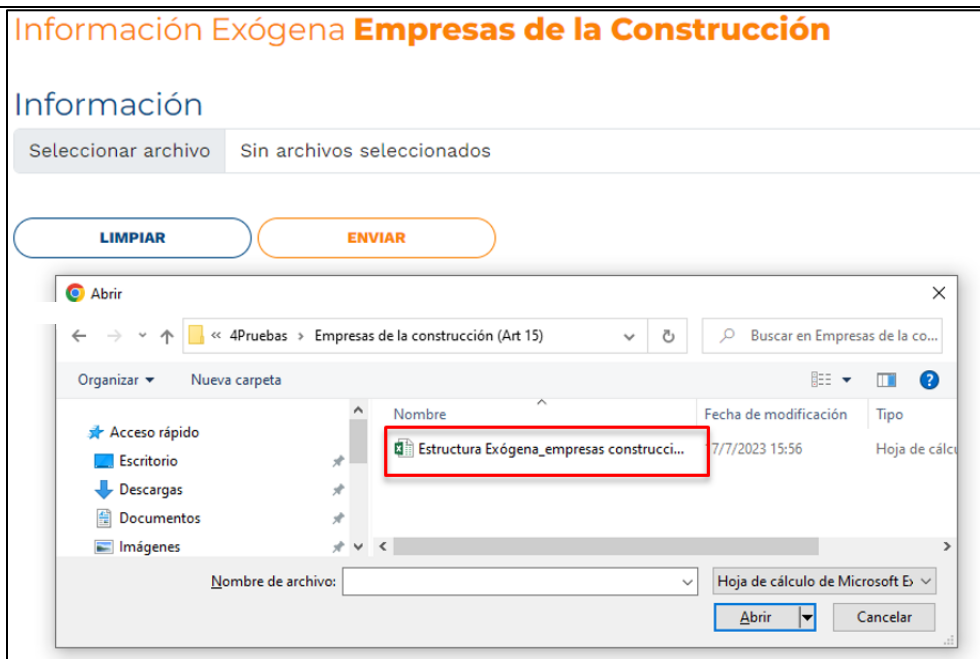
Información Exógena **Empresas de la Construcción**

Información

Seleccionar archivo Sin archivos seleccionados

LIMPIAR ENVIAR

Abrir

« 4Pruebas > Empresas de la construcción (Art 15)

Buscar en Empresas de la co...

Organizar ▾ Nueva carpeta

Acceso rápido
Escritorio
Descargas
Documentos
Imágenes

| Nombre | Fecha de modificación | Tipo |
|---|---|---|
| Estructura Exógena_empresas construcci... | 17/7/2023 15:56 | Hoja de cálcu |

Nombre de archivo:

Hoja de cálculo de Microsoft E

Abrir

Cancelar